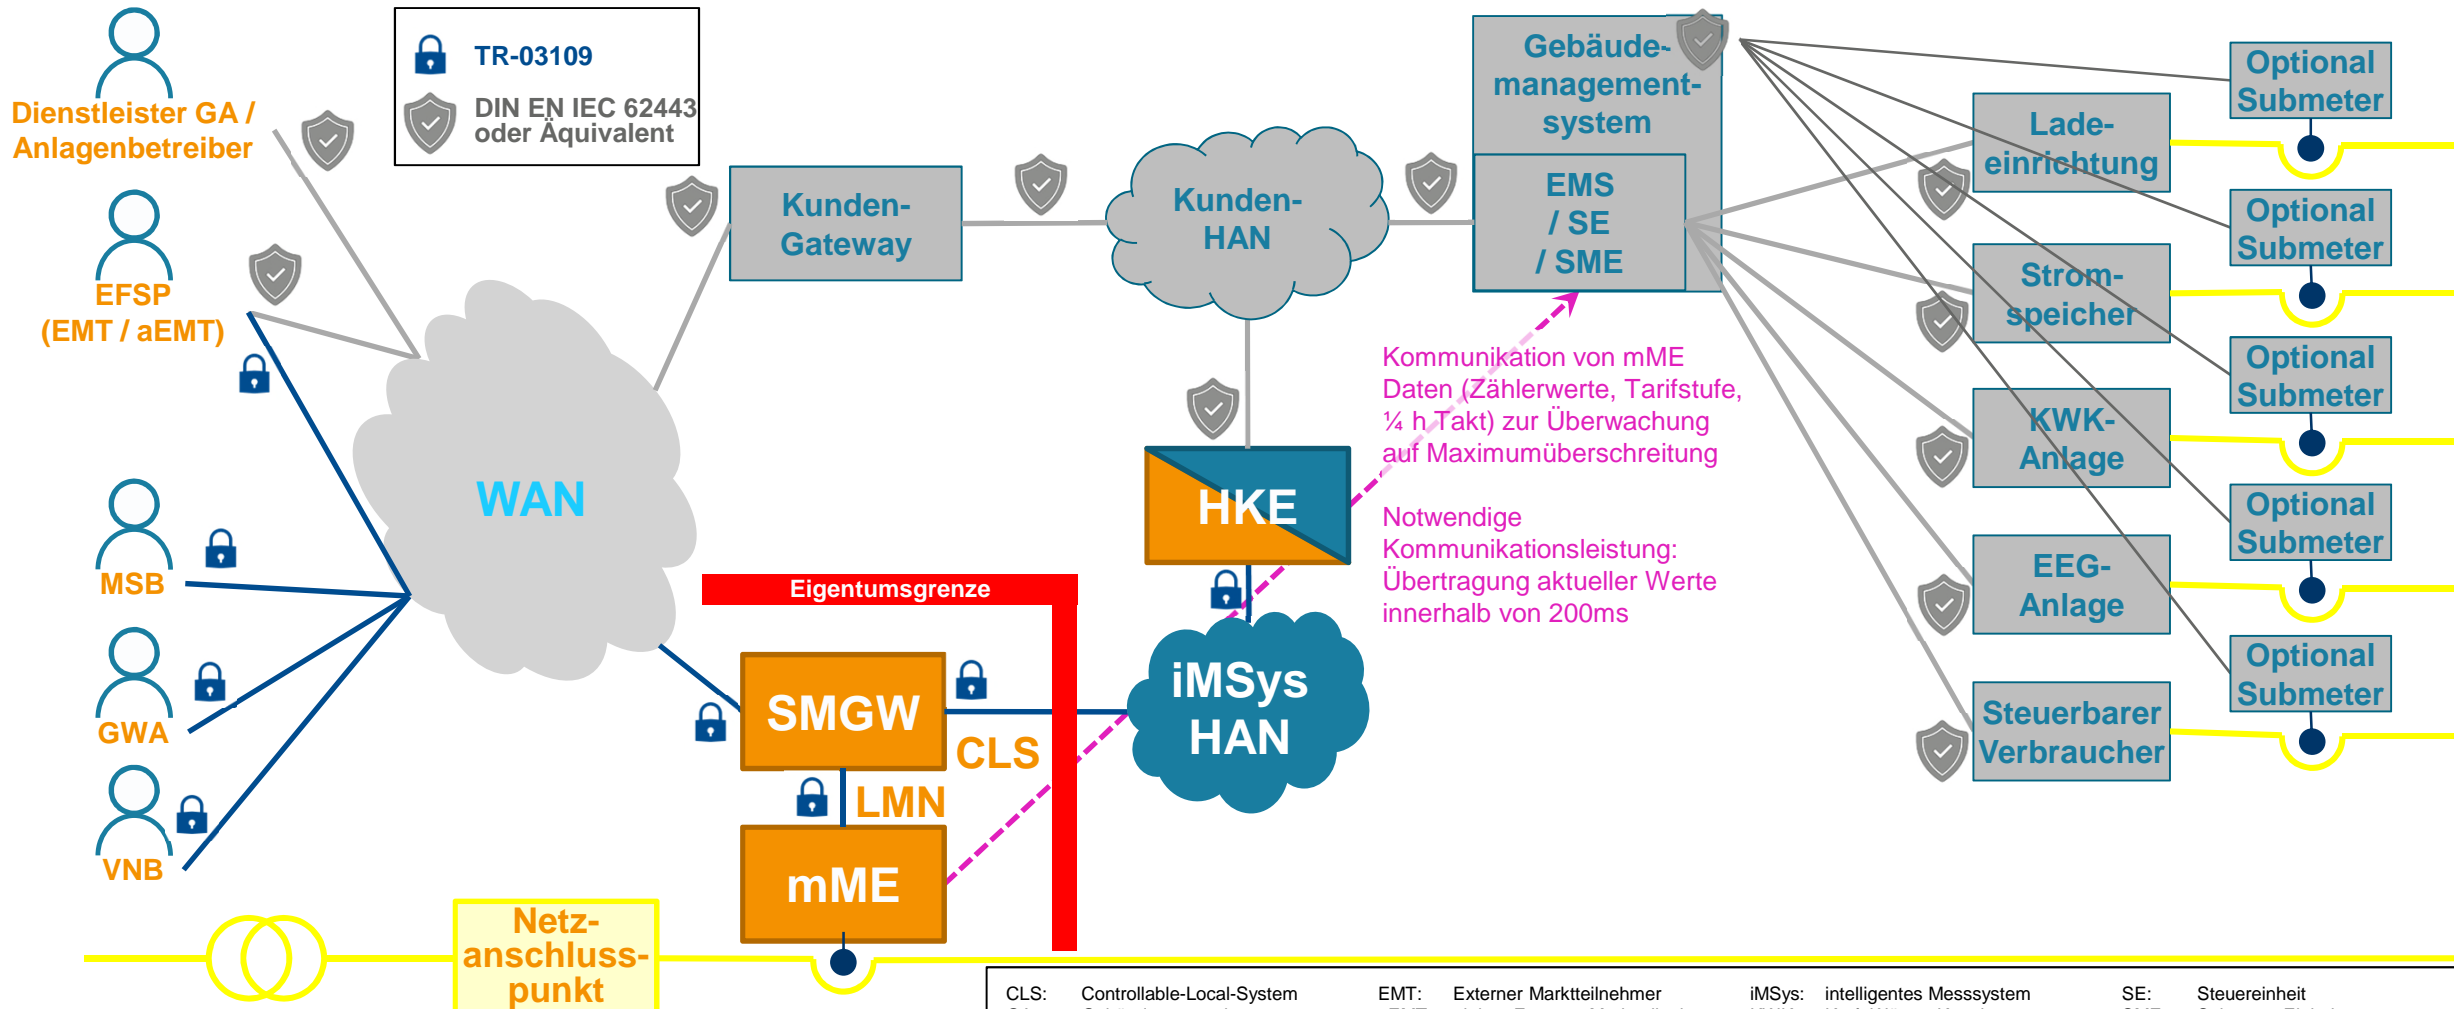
TR-03109

DIN EN IEC 62443 oder Äquivalent

Dienstleister GA / Anlagenbetreiber

EFSP (EMT / aEMT)

MSB

GWA

VNB

WAN

Kunden-Gateway

Kunden-HAN

Gebäude-management-system

EMS / SE / SME

HKE

Eigentumsgrenze

SMGW

CLS

LMN

mME

iMSys HAN

Netz-anschluss-punkt

Kommunikation von mME Daten (Zählerwerte, Tarifstufe, ¼ h Takt) zur Überwachung auf Maximumüberschreitung

Notwendige Kommunikationsleistung: Übertragung aktueller Werte innerhalb von 200ms

Optional Submeter

Lade-einrichtung

Optional Submeter

Strom-speicher

Optional Submeter

KWK-Anlage

Optional Submeter

EEG-Anlage

Optional Submeter

Steuerbarer Verbraucher

CLS: Controllable-Local-System
EMT: Externer Marktteilnehmer
iMSys: intelligentes Messsystem
SE: Steuereinheit
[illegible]